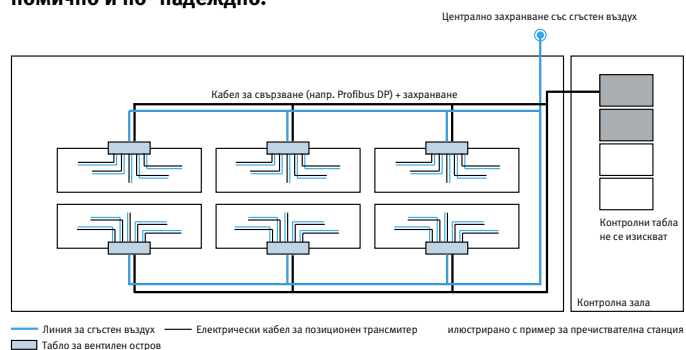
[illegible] и по-надеждно.

Централно захранване със сгъстен въздух

Кабел за свързване (напр. Profibus DP) + захранване

Контролни табла не се изискват

Контролна зала

Линия за сгъстен въздух — Електрически кабел за позиционен трансмитер илюстрирано с пример за пречиствателна станция

Табло за вентилен остров